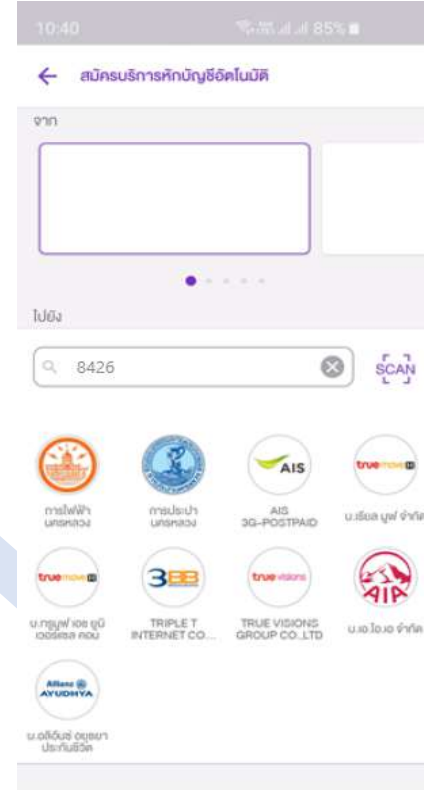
10:40 85%

← สมัครบริการหักบัญชีอัตโนมัติ

จาก

ไปยัง

8426

SCAN

การไฟฟ้า นครหลวง

การประปา นครหลวง

AIS
AIS 3G-POSTPAID

truemove H
บ.ทรู มูฟ จำกัด

truemove H
บ.ทรูมูฟ เอช ยูนิเวอร์แซล คอม

3BB
TRIPLE T INTERNET CO...

true visions
TRUE VISIONS GROUP CO.,LTD

AIA
บ.เอ.ไอ.เอ จำกัด

Allianz AYUDHYA
บ.อลิอันซ์ อยุธยา ประกันชีวิต